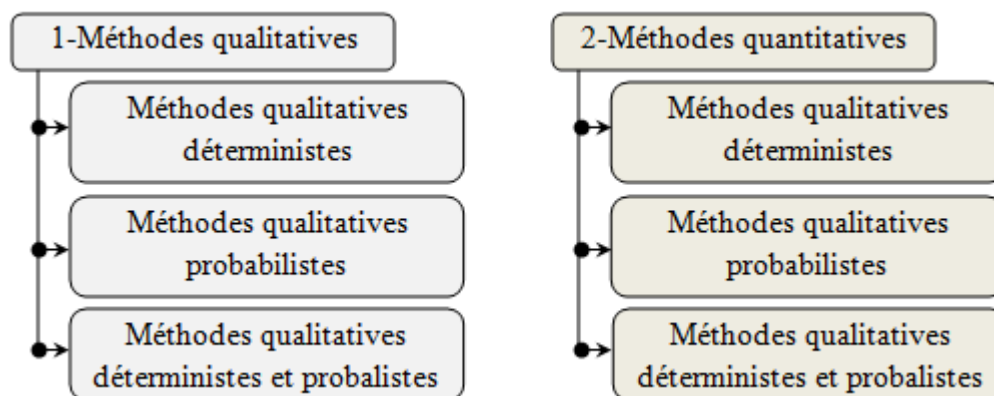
1-Méthodes qualitatives

Méthodes qualitatives déterministes

Méthodes qualitatives probabilistes

Méthodes qualitatives déterministes et probalistes

2-Méthodes quantitatives

Méthodes qualitatives déterministes

Méthodes qualitatives probabilistes

Méthodes qualitatives déterministes et probalistes